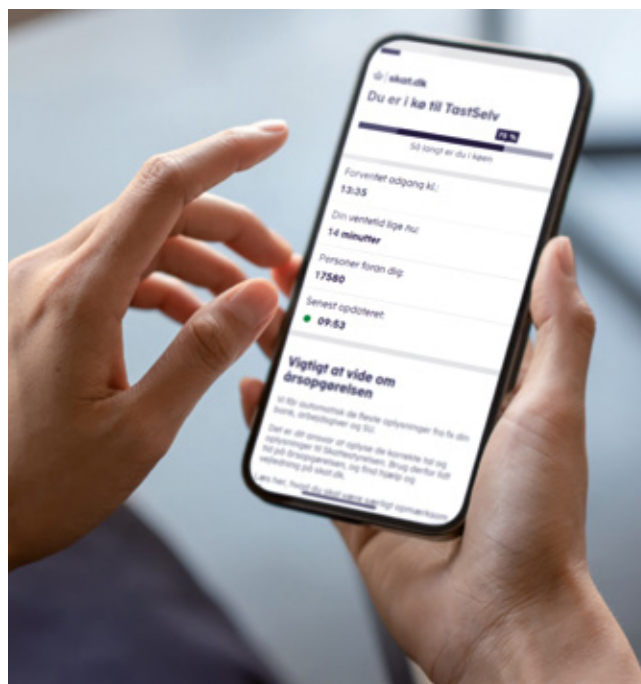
skat.dk

Du er i kø til TastSelv

75 %

Så langt er du i køen

Forventet adgang kl.:
13:35

Din ventetid lige nu:
14 minutter

Personer foran dig:
17580

Senest opdateret:
09:53

Vigtigt at vide om årsopgørelsen

Vi får automatisk de fleste oplysninger fra fx din bank, arbejdsgiver og SU.

Det er dit ansvar at oplyse de korrekte tal og oplysninger til Skattestyrelsen. Brug derfor tid til på årsopgørelsen, og find hjælp og vejledning på skat.dk.

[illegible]